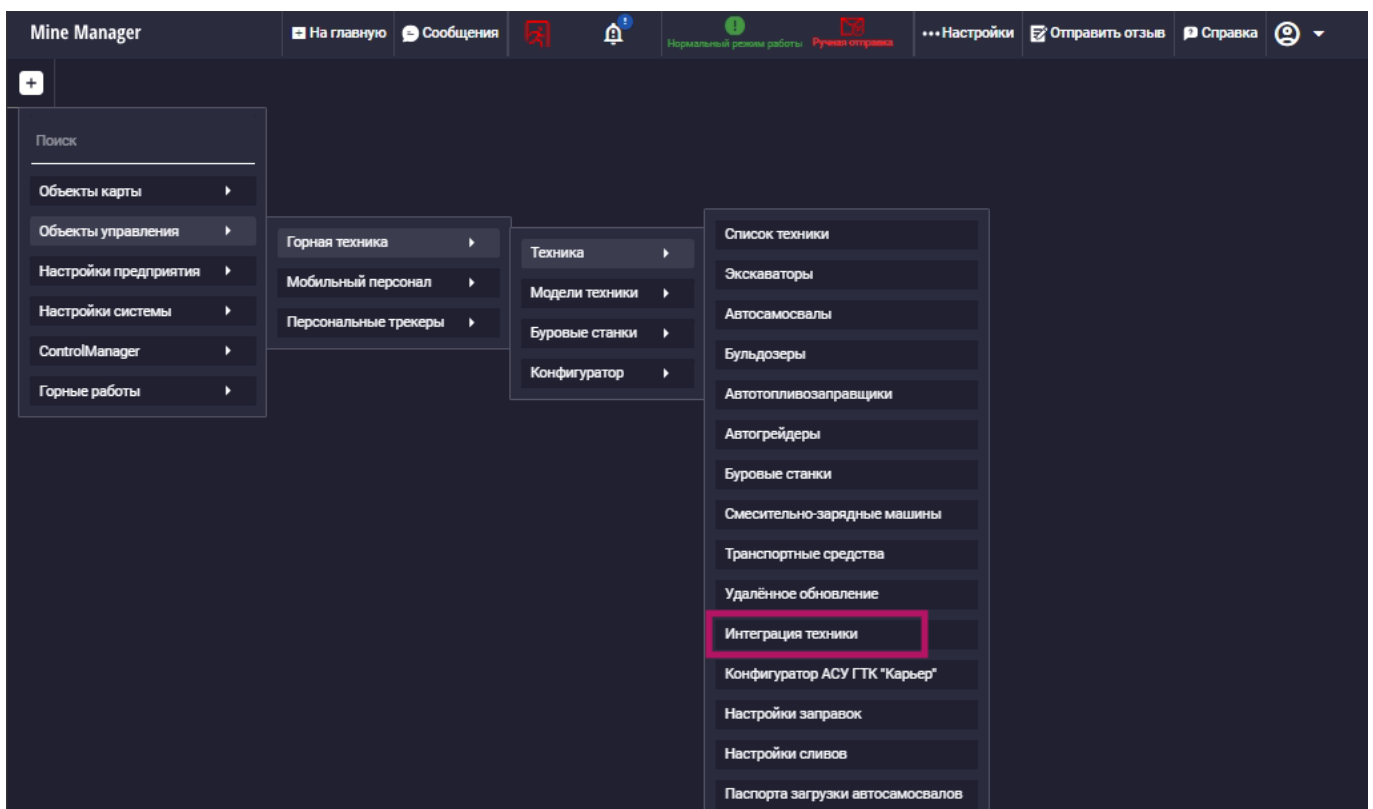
Mine Manager
На главную
Сообщения
Нормальный режим работы
Ручная отправка
Настройки
Отправить отзыв
Справка

Поиск
Объекты карты
Объекты управления
Настройки предприятия
Настройки системы
ControlManager
Горные работы

Горная техника
Мобильный персонал
Персональные трекеры

Техника
Модели техники
Буровые станки
Конфигуратор

Список техники
Экскаваторы
Автосамосвалы
Бульдозеры
Автотопливозаправщики
Автогрейдеры
Буровые станки
Смесительно-зарядные машины
Транспортные средства
Удалённое обновление
Интеграция техники
Конфигуратор АСУ ГТК "Карьер"
Настройки заправок
Настройки сливов
Паспорта загрузки автосамосвалов